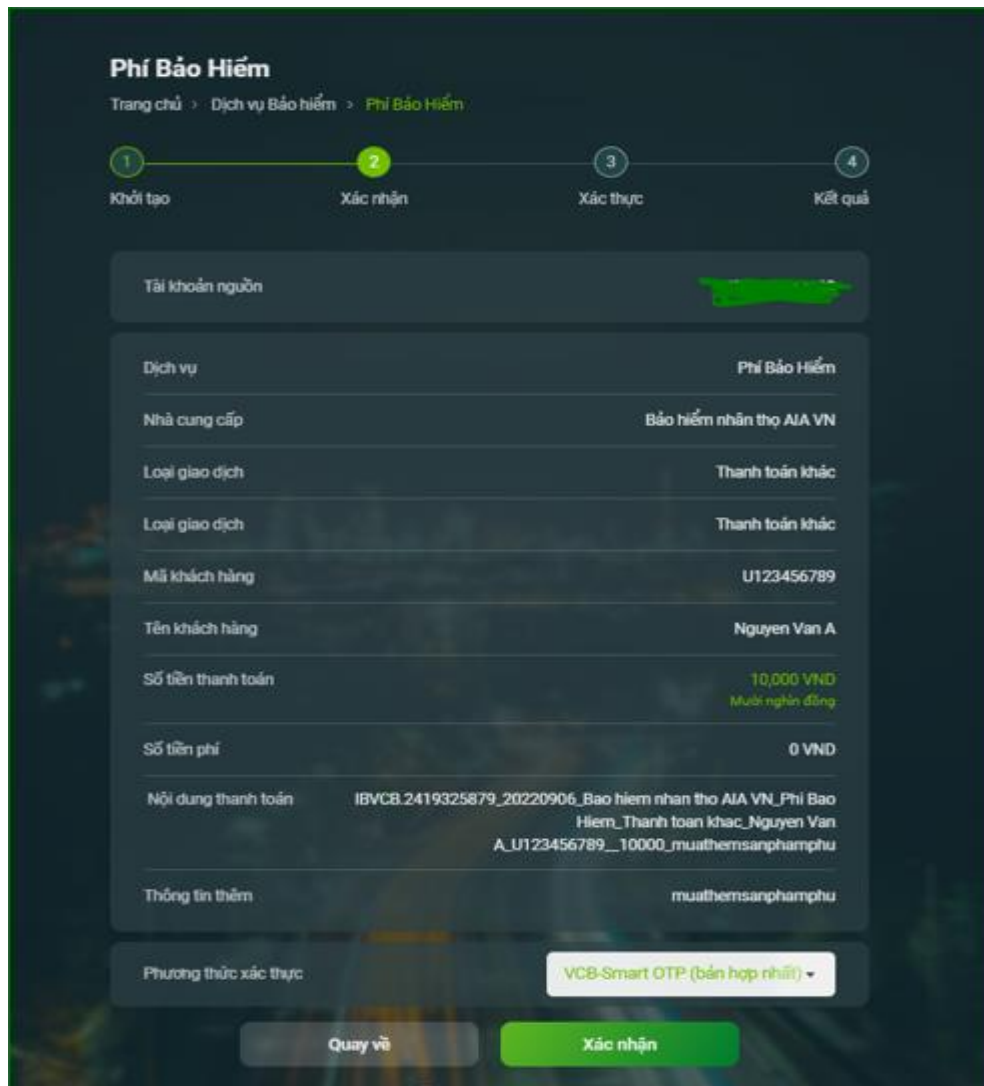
Phí Bảo Hiểm
Trang chủ > Dịch vụ Bảo hiểm > Phí Bảo Hiểm

1 Khởi tạo
2 Xác nhận
3 Xác thực
4 Kết quả

Tài khoản nguồn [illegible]

| | |
|---|---|
| Dịch vụ | Phí Bảo Hiểm |
| Nhà cung cấp | Bảo hiểm nhân thọ AIA VN |
| Loại giao dịch | Thanh toán khác |
| Loại giao dịch | Thanh toán khác |
| Mã khách hàng | U123456789 |
| Tên khách hàng | Nguyen Van A |
| Số tiền thanh toán | 10,000 VND Mười nghìn đồng |
| Số tiền phí | 0 VND |
| Nội dung thanh toán | IBVCB.2419325879_20220906_Bao hiem nhan tho AIA VN_Phi Bao Hiem_Thanh toan khac_Nguyen Van A_U123456789__10000_muathemsanphamphu |
| Thông tin thêm | muathemsanphamphu |

Phương thức xác thực VCB-Smart OTP (bản hợp nhất)

Quay về
Xác nhận